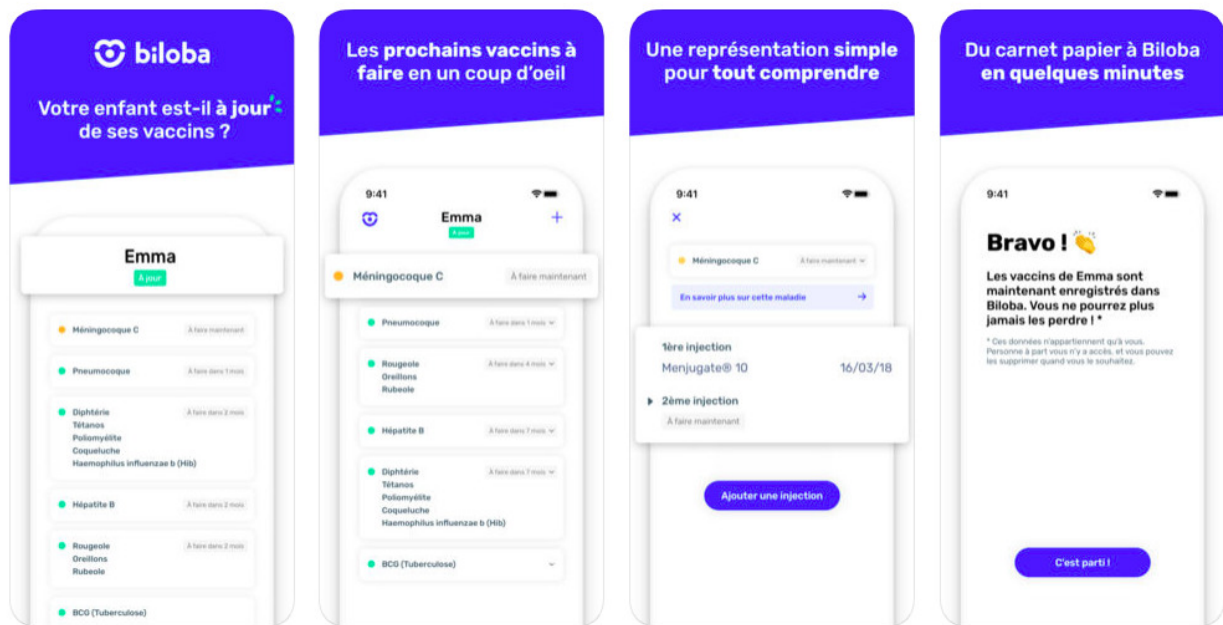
biloba

Votre enfant est-il à jour de ses vaccins ?

Emma
À jour

Méningocoque C
À faire maintenant

Pneumocoque
À faire dans 1 mois

Diphtérie
Tétanos
Poliomyélite
Coqueluche
Haemophilus influenzae b (Hib)
À faire dans 2 mois

Hépatite B
À faire dans 2 mois

Rougeole
Oreillons
Rubeole
À faire dans 2 mois

BCG (Tuberculose)

Les prochains vaccins à faire en un coup d'oeil

9:41

Emma
À jour

Méningocoque C
À faire maintenant

Pneumocoque
À faire dans 1 mois

Rougeole
Oreillons
Rubeole
À faire dans 4 mois

Hépatite B
À faire dans 7 mois

Diphtérie
Tétanos
Poliomyélite
Coqueluche
Haemophilus influenzae b (Hib)
À faire dans 7 mois

BCG (Tuberculose)

Une représentation simple pour tout comprendre

9:41

Méningocoque C
À faire maintenant

En savoir plus sur cette maladie

1ère injection
Menjugate® 10
16/03/18

2ème injection
À faire maintenant

Ajouter une injection

Du carnet papier à Biloba en quelques minutes

9:41

Bravo !

Les vaccins de Emma sont maintenant enregistrés dans Biloba. Vous ne pourrez plus jamais les perdre ! *

* Ces données n'appartiennent qu'à vous. Personne à part vous n'y a accès, et vous pouvez les supprimer quand vous le souhaitez.

C'est parti !